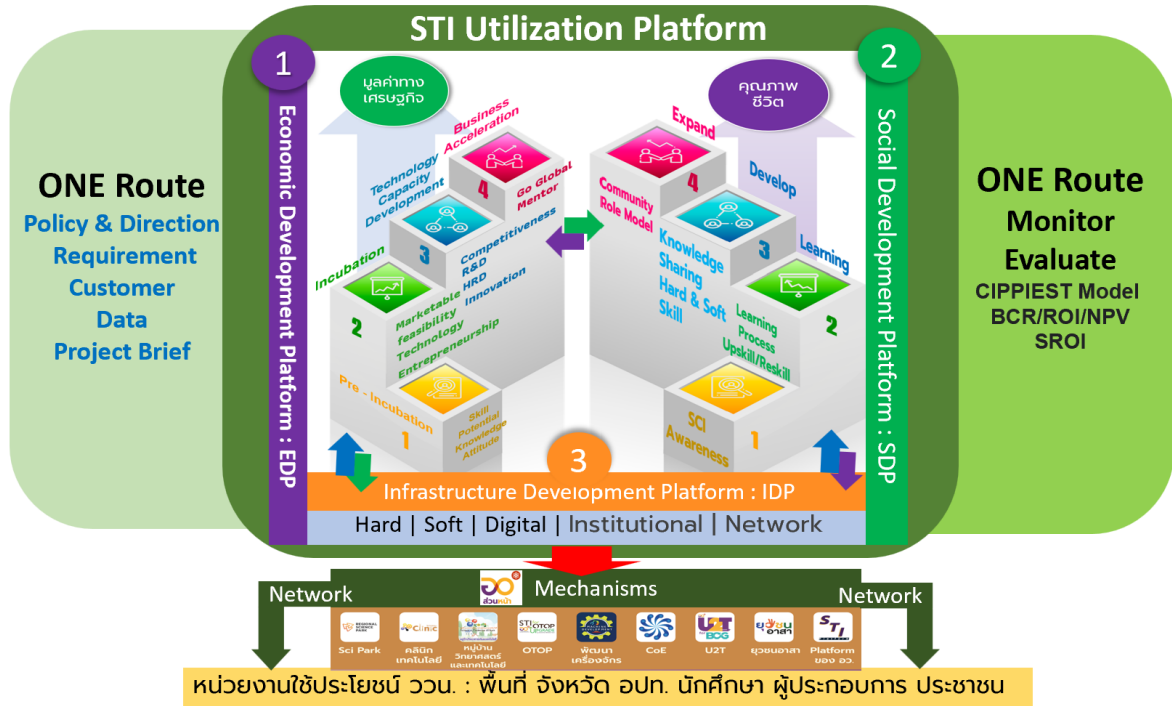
STI Utilization Platform

ONE Route
Policy & Direction
Requirement
Customer
Data
Project Brief

1
Economic Development Platform : EDP

มูลค่าทางเศรษฐกิจ

Business Acceleration
Technology Capacity Development
4
Go Global Mentor
3
Competitiveness
R&D
HRD
Innovation
Incubation
2
Marketable
feasibility
Technology
Entrepreneurship
Pre - Incubation
1
Skill
Potential
Knowledge
Attitude

2
Social Development Platform : SDP

คุณภาพชีวิต

Expand
Develop
4
Community Role Model
3
Knowledge Sharing
Hard & Soft Skill
Learning
2
Learning Process
Upskill/Reskill
SCI Awareness
1

ONE Route
Monitor
Evaluate
CIPPIEST Model
BCR/ROI/NPV
SROI

3
Infrastructure Development Platform : IDP
Hard | Soft | Digital | Institutional | Network

Network
Mechanisms
Network
30 ส่วนหน้า
Sci Park
คลินิกเทคโนโลยี
หมู่บ้านวิทยาศาสตร์และเทคโนโลยี
OTOP
พัฒนาเครื่องจักร
CoE
U2T
ยุวชนอาสา
Platform ของ อว.

หน่วยงานใช้ประโยชน์ ววน. : พื้นที่ จังหวัด อปท. นักศึกษา ผู้ประกอบการ ประชาชน